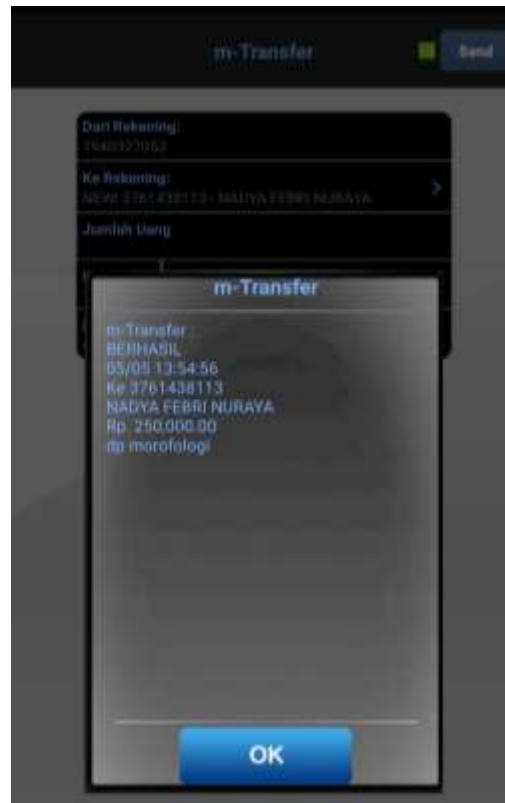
m-Transfer

Send

Dari Rekening:
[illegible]

Ke Rekening:
NEW: 3761438113 - NADYA FEBRI NURAYA

Jumlah Uang

m-Transfer

m-Transfer :
BERHASIL
05/05 13:54:56
Ke 3761438113
NADYA FEBRI NURAYA
Rp. 250.000,00
dp morofologi

OK